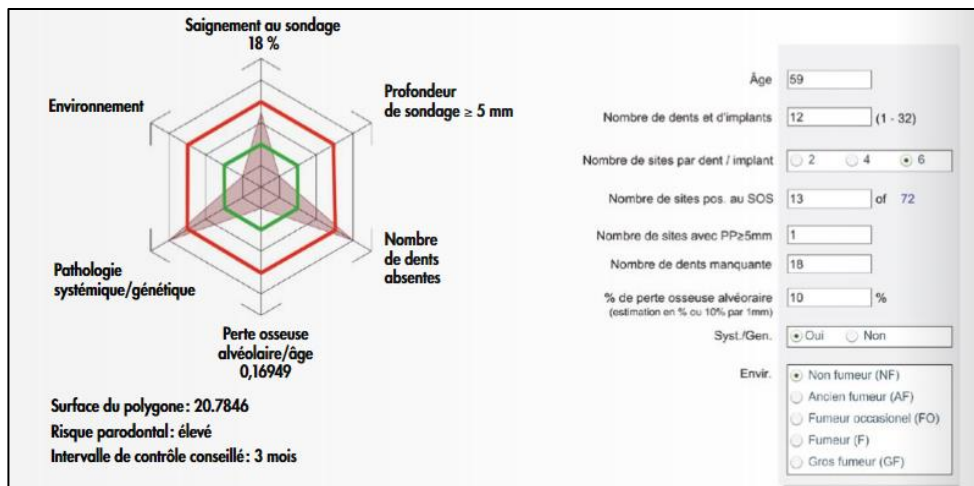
Saignement au sondage
18 %

Profondeur
de sondage ≥ 5 mm

Environnement

Nombre
de dents
absentes

Pathologie
systémique/génétique

Perte osseuse
alvéolaire/âge
0,16949

Surface du polygone: 20.7846
Risque parodontal: élevé
Intervalle de contrôle conseillé: 3 mois

Âge 59

Nombre de dents et d'implants 12 (1 - 32)

Nombre de sites par dent / implant ○ 2 ○ 4 ⊙ 6

Nombre de sites pos. au SOS 13 of 72

Nombre de sites avec PP≥5mm 1

Nombre de dents manquante 18

% de perte osseuse alvéoraire (estimation en % ou 10% par 1mm) 10 %

Syst./Gen. ⊙ Oui ○ Non

Envir. ⊙ Non fumeur (NF)
○ Ancien fumeur (AF)
○ Fumeur occasionel (FO)
○ Fumeur (F)
○ Gros fumeur (GF)